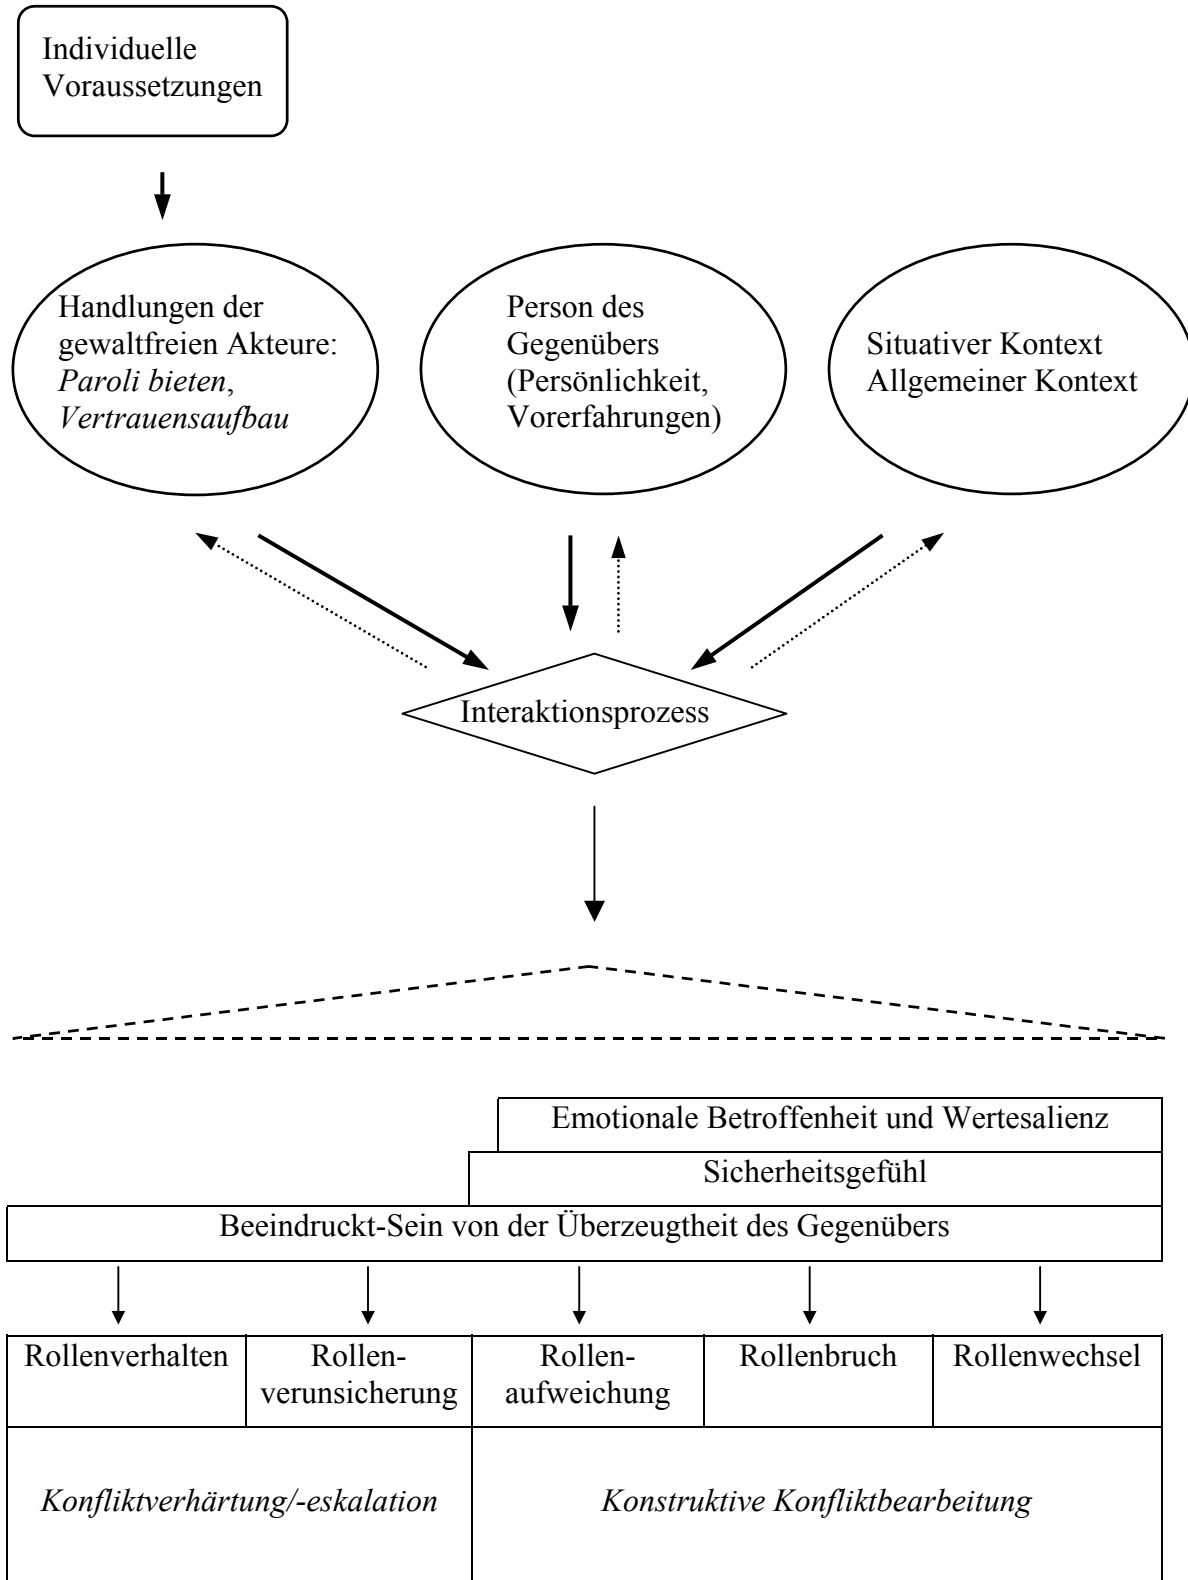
Individuelle Voraussetzungen

Handlungen der gewaltfreien Akteure: *Paroli bieten*, *Vertrauensaufbau*

Person des Gegenübers (Persönlichkeit, Vorerfahrungen)

Situativer Kontext Allgemeiner Kontext

Interaktionsprozess

Emotionale Betroffenheit und Wertesalienz

Sicherheitsgefühl

Beeindruckt-Sein von der Überzeugtheit des Gegenübers

| Rollenverhalten | Rollen-verunsicherung | Rollen-aufweichung | Rollenbruch | Rollenwechsel |
|---|---|---|---|---|
| *Konfliktverhärtung/-eskalation* | | *Konstruktive Konfliktbearbeitung* | | |